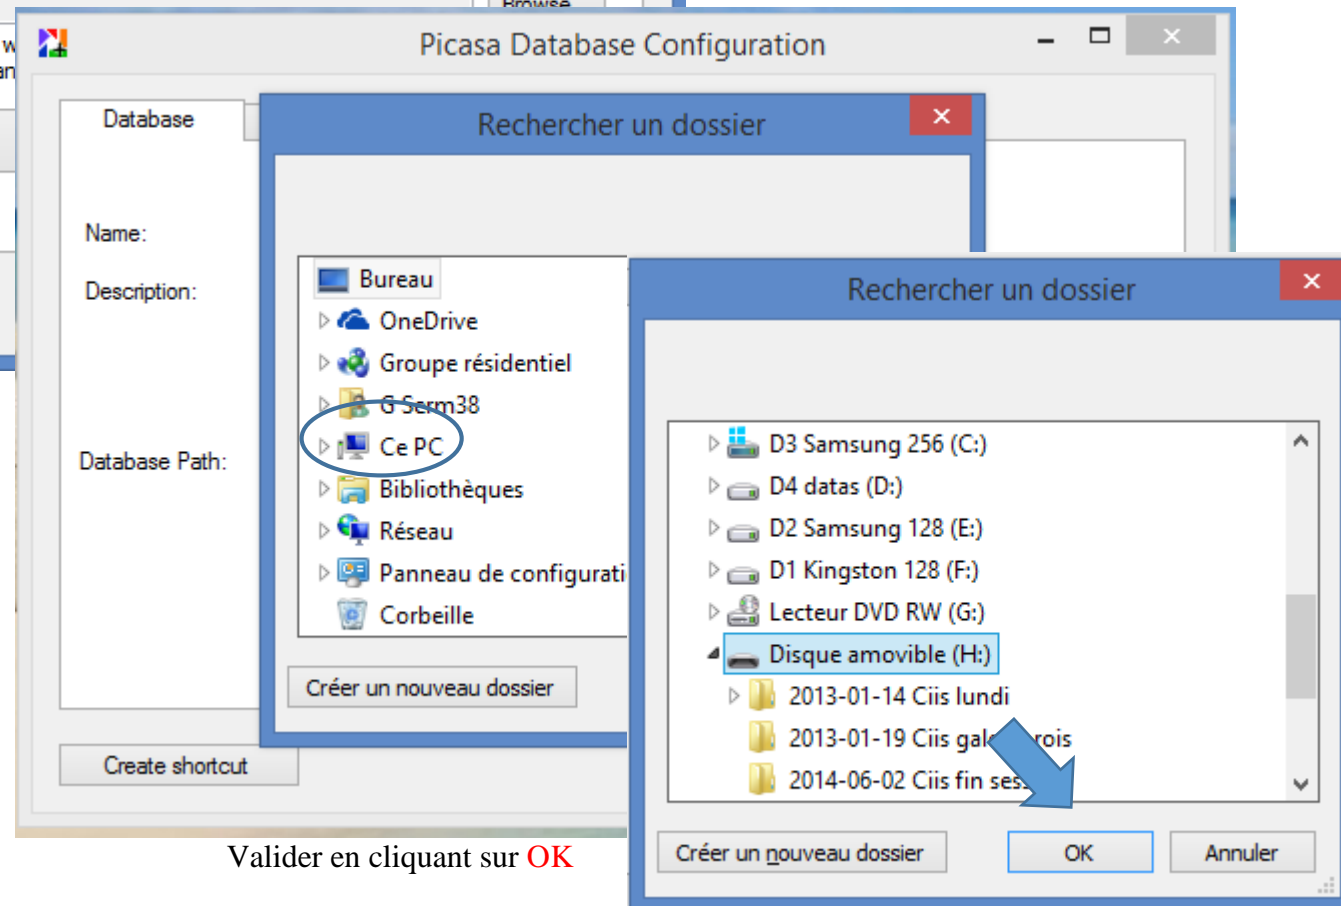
Browse

Picasa Database Configuration

Database

Name:

Description:

Database Path:

Create shortcut

Rechercher un dossier

Bureau
OneDrive
Groupe résidentiel
G Serm38
Ce PC
Bibliothèques
Réseau
Panneau de configurati
Corbeille

Créer un nouveau dossier

Rechercher un dossier

D3 Samsung 256 (C:)
D4 datas (D:)
D2 Samsung 128 (E:)
D1 Kingston 128 (F:)
Lecteur DVD RW (G:)
Disque amovible (H:)
2013-01-14 Ciis lundi
2013-01-19 Ciis gal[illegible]rois
2014-06-02 Ciis fin ses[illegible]

Créer un nouveau dossier

OK

Annuler

Valider en cliquant sur OK